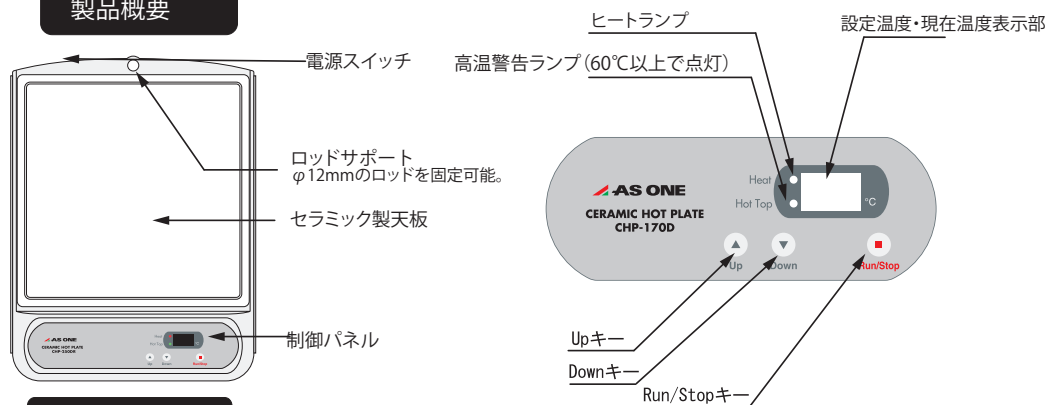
製品概要

電源スイッチ

ロッドサポート
φ12mmのロッドを固定可能。

セラミック製天板

制御パネル

AS ONE
CERAMIC HOT PLATE
CHP-250DN

ヒートランプ

設定温度・現在温度表示部

高温警告ランプ（60℃以上で点灯）

Heat
Hot Top
°C

AS ONE
CERAMIC HOT PLATE
CHP-170D

Up
Down
Run/Stop

Upキー
Downキー
Run/Stopキー